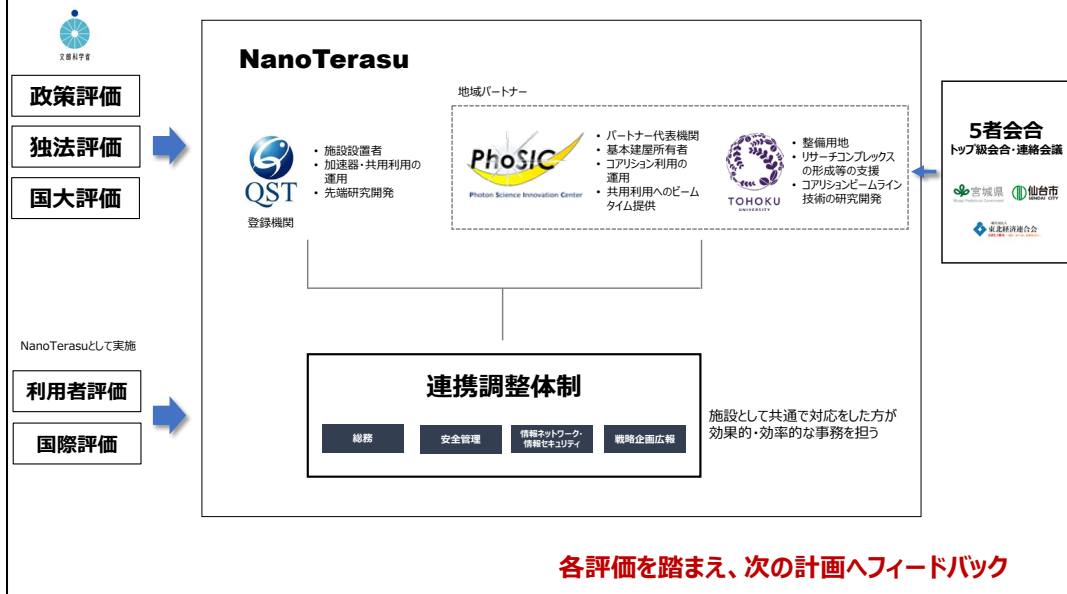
文部科学省

政策評価

独法評価

国大評価

NanoTerasu

QST
登録機関

・施設設置者
・加速器・共用利用の運用
・先端研究開発

地域パートナー

PhoSIC
Photon Science Innovation Center

・パートナー代表機関
・基本建屋所有者
・コアリション利用の運用
・共用利用へのビームタイム提供

TOHOKU UNIVERSITY

・整備用地
・リサーチコンプレックスの形成等の支援
・コアリションビームライン技術の研究開発

5者会合
トップ級会合・連絡会議

宮城県
仙台市 SENDAI CITY
東北経済連合会

NanoTerasuとして実施

利用者評価

国際評価

連携調整体制

総務

安全管理

情報ネットワーク・情報セキュリティ

戦略企画広報

施設として共通で対応をした方が効果的・効率的な事務を担う

各評価を踏まえ、次の計画へフィードバック